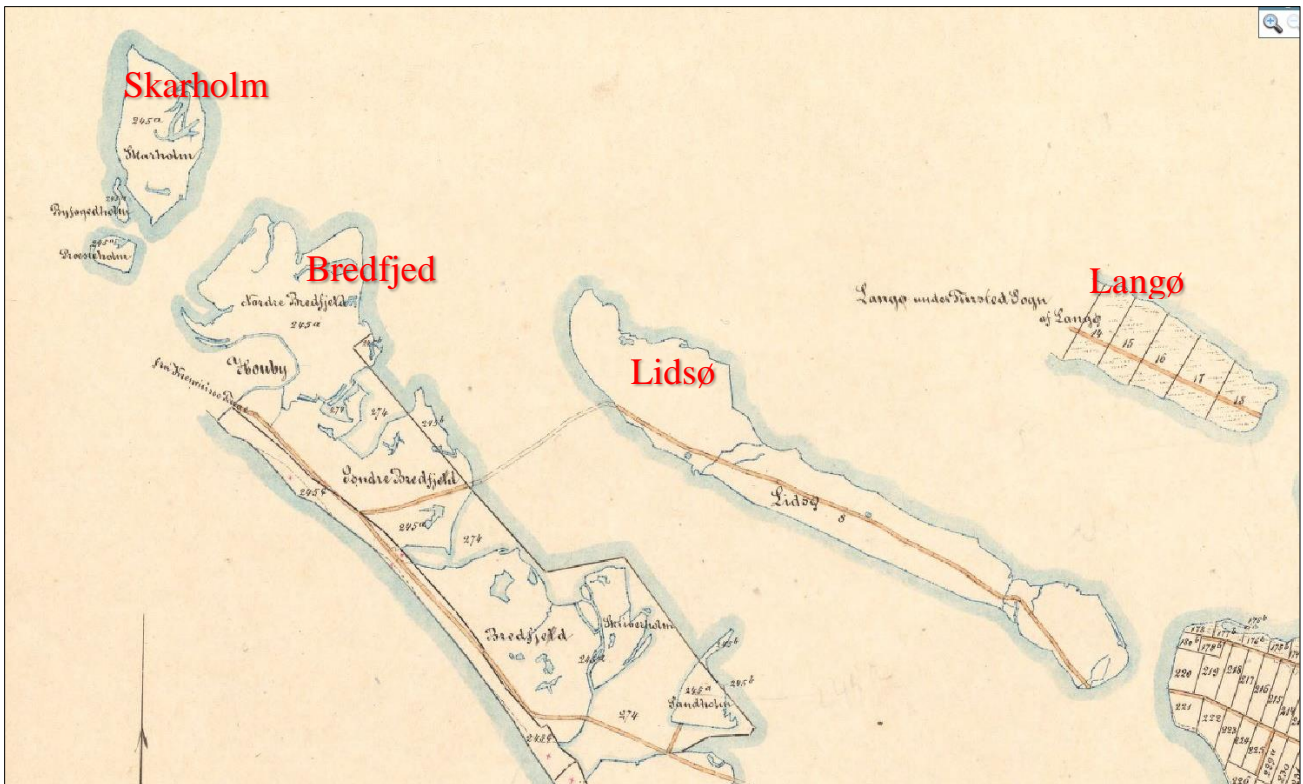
Skarholm
245a
Skarholm
Pryssegaardsholm
245
Præsteholm
Bredfjed
Nordre Bredfjeld
245a
Bouby
274
274
245b
Søndre Bredfjeld
245b
245a
274
Bredfjeld
Skiberholm
245a
274
245a
Sandholm
245b
Lidsø
Lidsø
8
Langø
Langø under Tirsted Sogn
af Langø
14
15
16
17
18
220
219
218
217
216
221
222